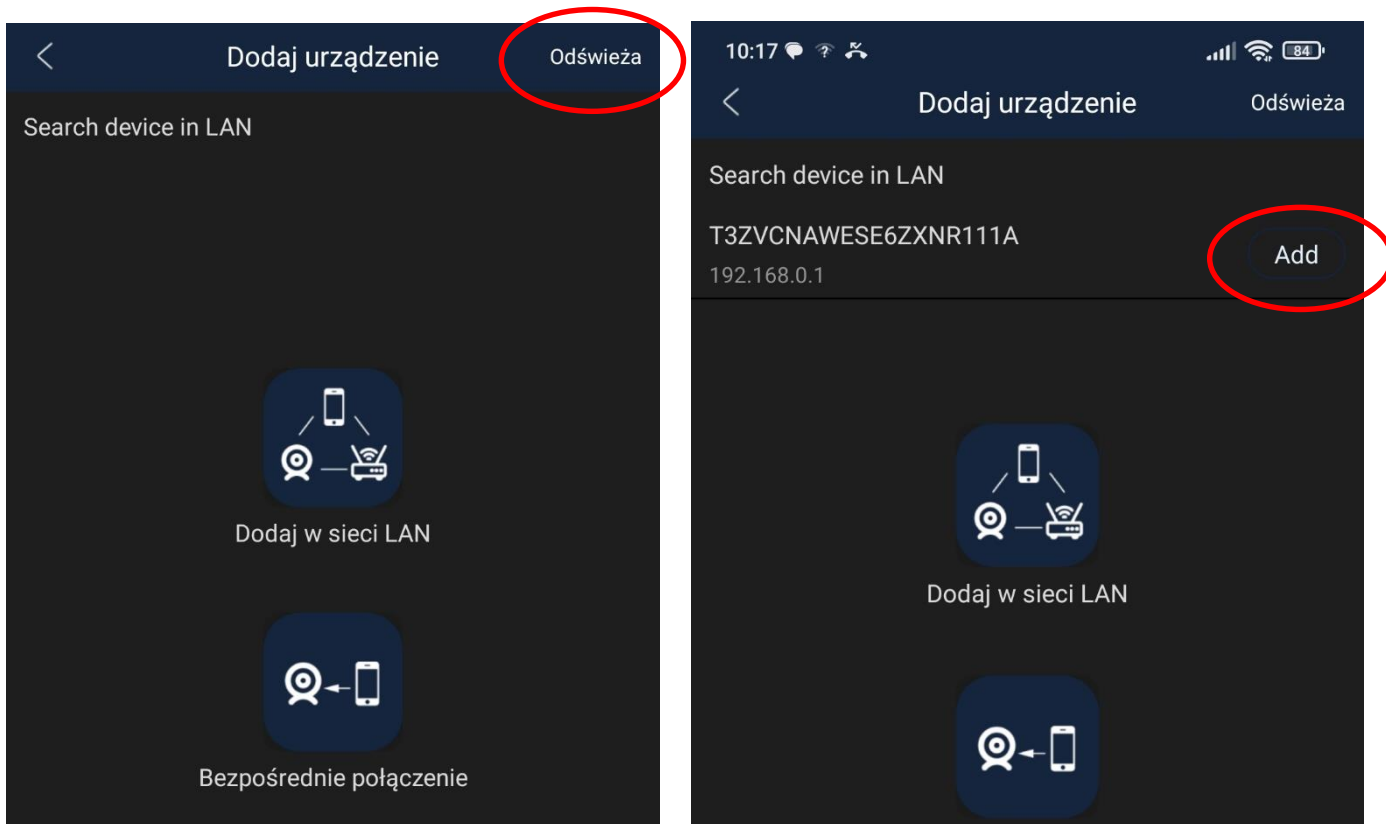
Dodaj urządzenie
Odświeża

Search device in LAN

Dodaj w sieci LAN

Bezpośrednie połączenie

10:17
84

Dodaj urządzenie
Odświeża

Search device in LAN

T3ZVCNAWESE6ZXNR111A
192.168.0.1
Add

Dodaj w sieci LAN